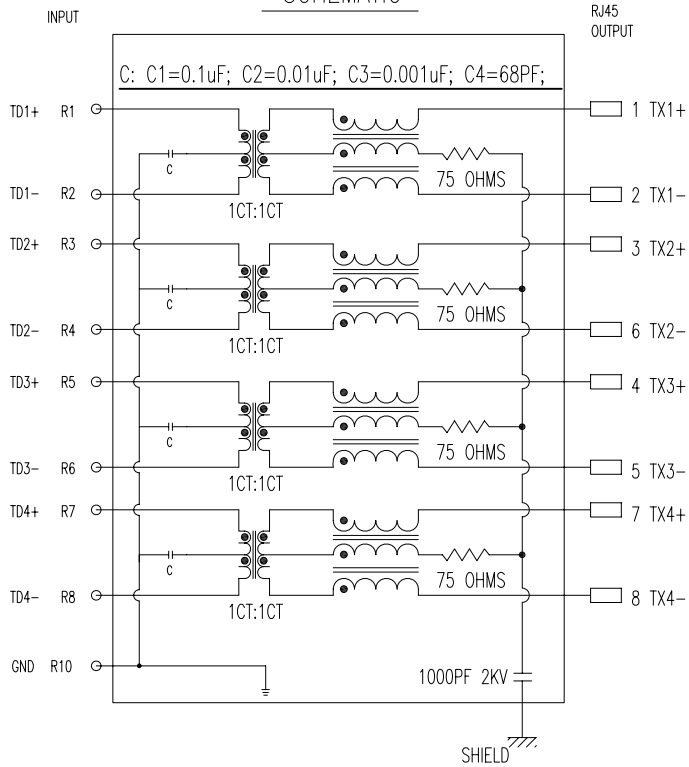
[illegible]

INPUT

RJ45 OUTPUT

C: C1=0.1uF; C2=0.01uF; C3=0.001uF; C4=68PF;

TD1+ R1

1 TX1+

C

75 OHMS

TD1- R2

1CT:1CT

2 TX1-

TD2+ R3

3 TX2+

C

75 OHMS

TD2- R4

1CT:1CT

6 TX2-

TD3+ R5

4 TX3+

C

75 OHMS

TD3- R6

1CT:1CT

5 TX3-

TD4+ R7

7 TX4+

C

75 OHMS

TD4- R8

1CT:1CT

8 TX4-

GND R10

1000PF 2KV

SHIELD